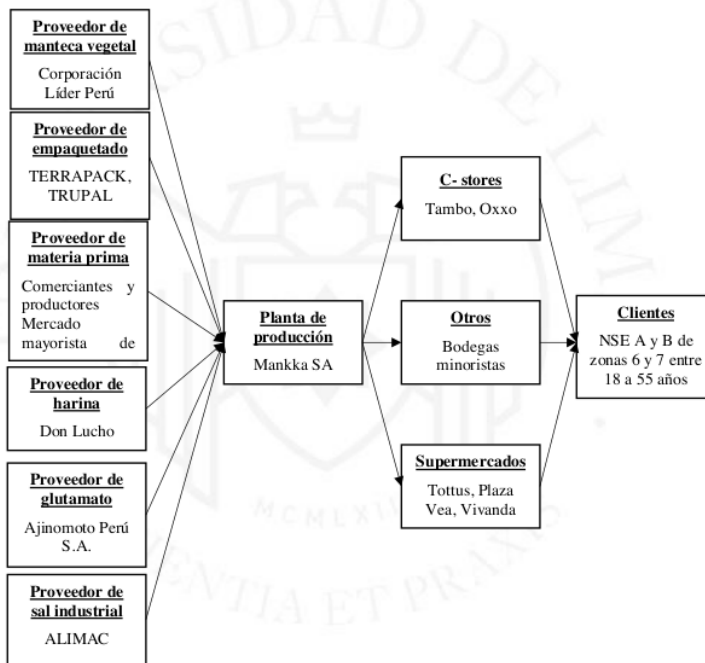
**Proveedor de manteca vegetal**

Corporación Líder Perú

**Proveedor de empaquetado**

TERRAPACK, TRUPAL

**Proveedor de materia prima**

Comerciantes y productores Mercado mayorista de

**Proveedor de harina**

Don Lucho

**Proveedor de glutamato**

Ajinomoto Perú S.A.

**Proveedor de sal industrial**

ALIMAC

**Planta de producción**

Mankka SA

**C- stores**

Tambo, Oxxo

**Otros**

Bodegas minoristas

**Supermercados**

Tottus, Plaza Vea, Vivanda

**Clientes**

NSE A y B de zonas 6 y 7 entre 18 a 55 años

SIDAD DE LIMA

MCMLXII

VENTIA ET PRAXIS